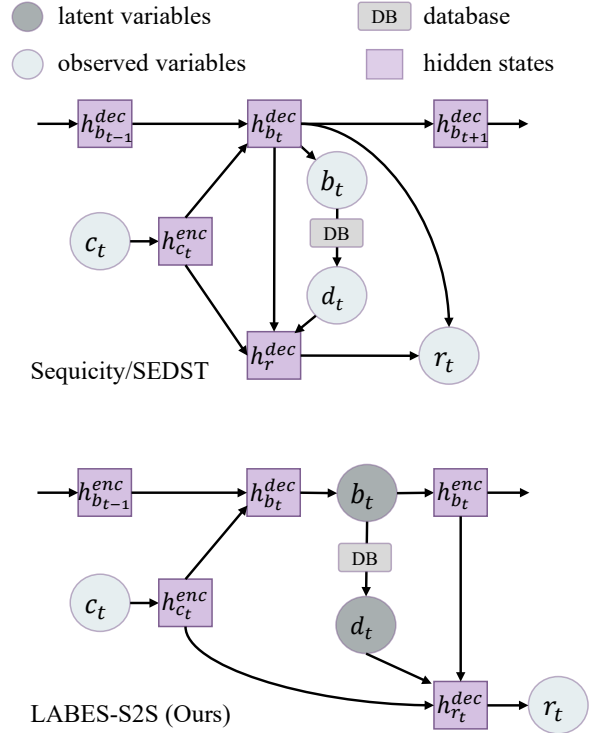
latent variables

DB database

observed variables

hidden states

$h_{b_{t-1}}^{dec}$

$h_{b_t}^{dec}$

$h_{b_{t+1}}^{dec}$

$b_t$

DB

$c_t$

$h_{c_t}^{enc}$

$d_t$

$h_r^{dec}$

$r_t$

Sequicity/SEDST

$h_{b_{t-1}}^{enc}$

$h_{b_t}^{dec}$

$b_t$

$h_{b_t}^{enc}$

DB

$c_t$

$h_{c_t}^{enc}$

$d_t$

$h_{r_t}^{dec}$

$r_t$

LABES-S2S (Ours)